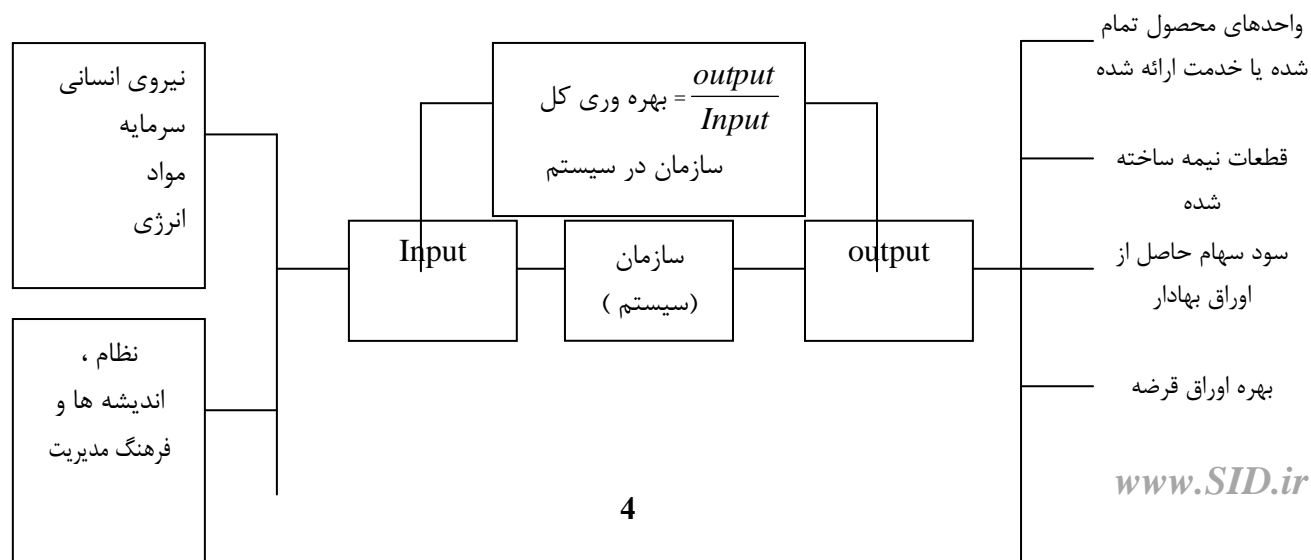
نیروی انسانی
سرمایه
مواد
انرژی

نظام ،
اندیشه ها و
فرهنگ مدیریت

بهره وری کل = $\frac{output}{Input}$
سازمان در سیستم

Input

سازمان
(سیستم )

output

واحدهای محصول تمام شده یا خدمت ارائه شده

قطعات نیمه ساخته شده

سود سهام حاصل از اوراق بهادار

بهره اوراق قرضه

www.SID.ir

4